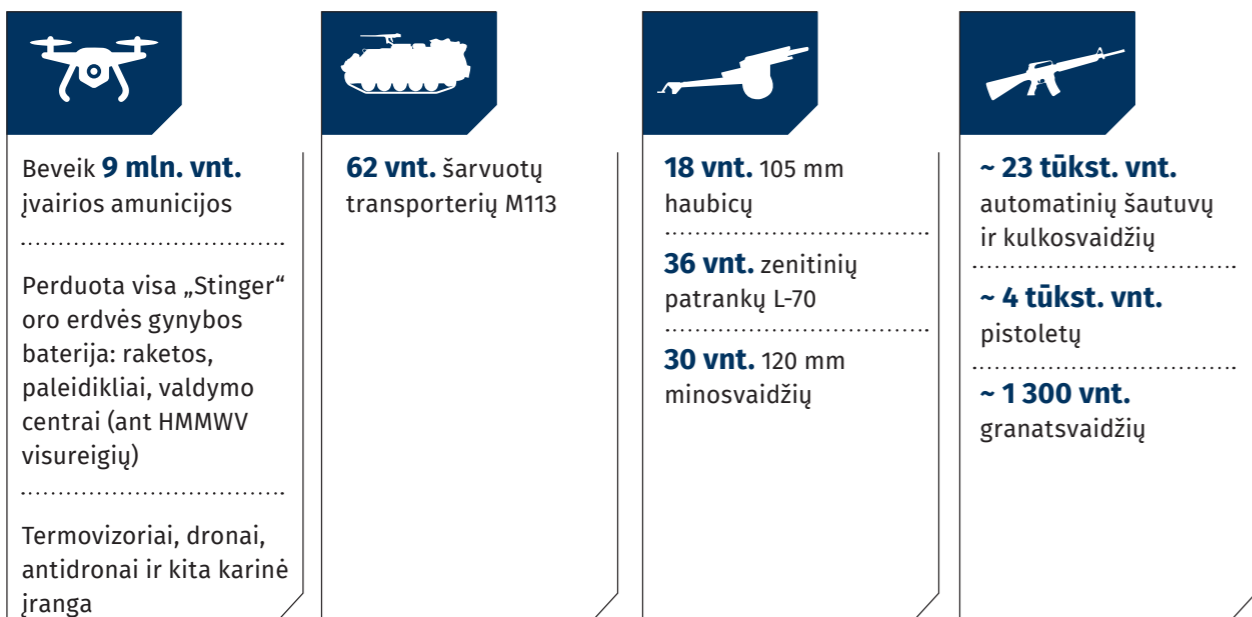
Beveik **9 mln. vnt.** įvairios amunicijos

Perduota visa „Stinger“ oro erdvės gynybos baterija: raketos, paleidikliai, valdymo centrai (ant HMMWV visureigių)

Termovizoriai, dronai, antidronai ir kita karinė įranga

**62 vnt.** šarvuotų transporterių M113

**18 vnt.** 105 mm haubicų

**36 vnt.** zenitinių patrankų L-70

**30 vnt.** 120 mm minosvaidžių

**~ 23 tūkst. vnt.** automatinių šautuvų ir kulkosvaidžių

**~ 4 tūkst. vnt.** pistoletų

**~ 1 300 vnt.** granatsvaidžių